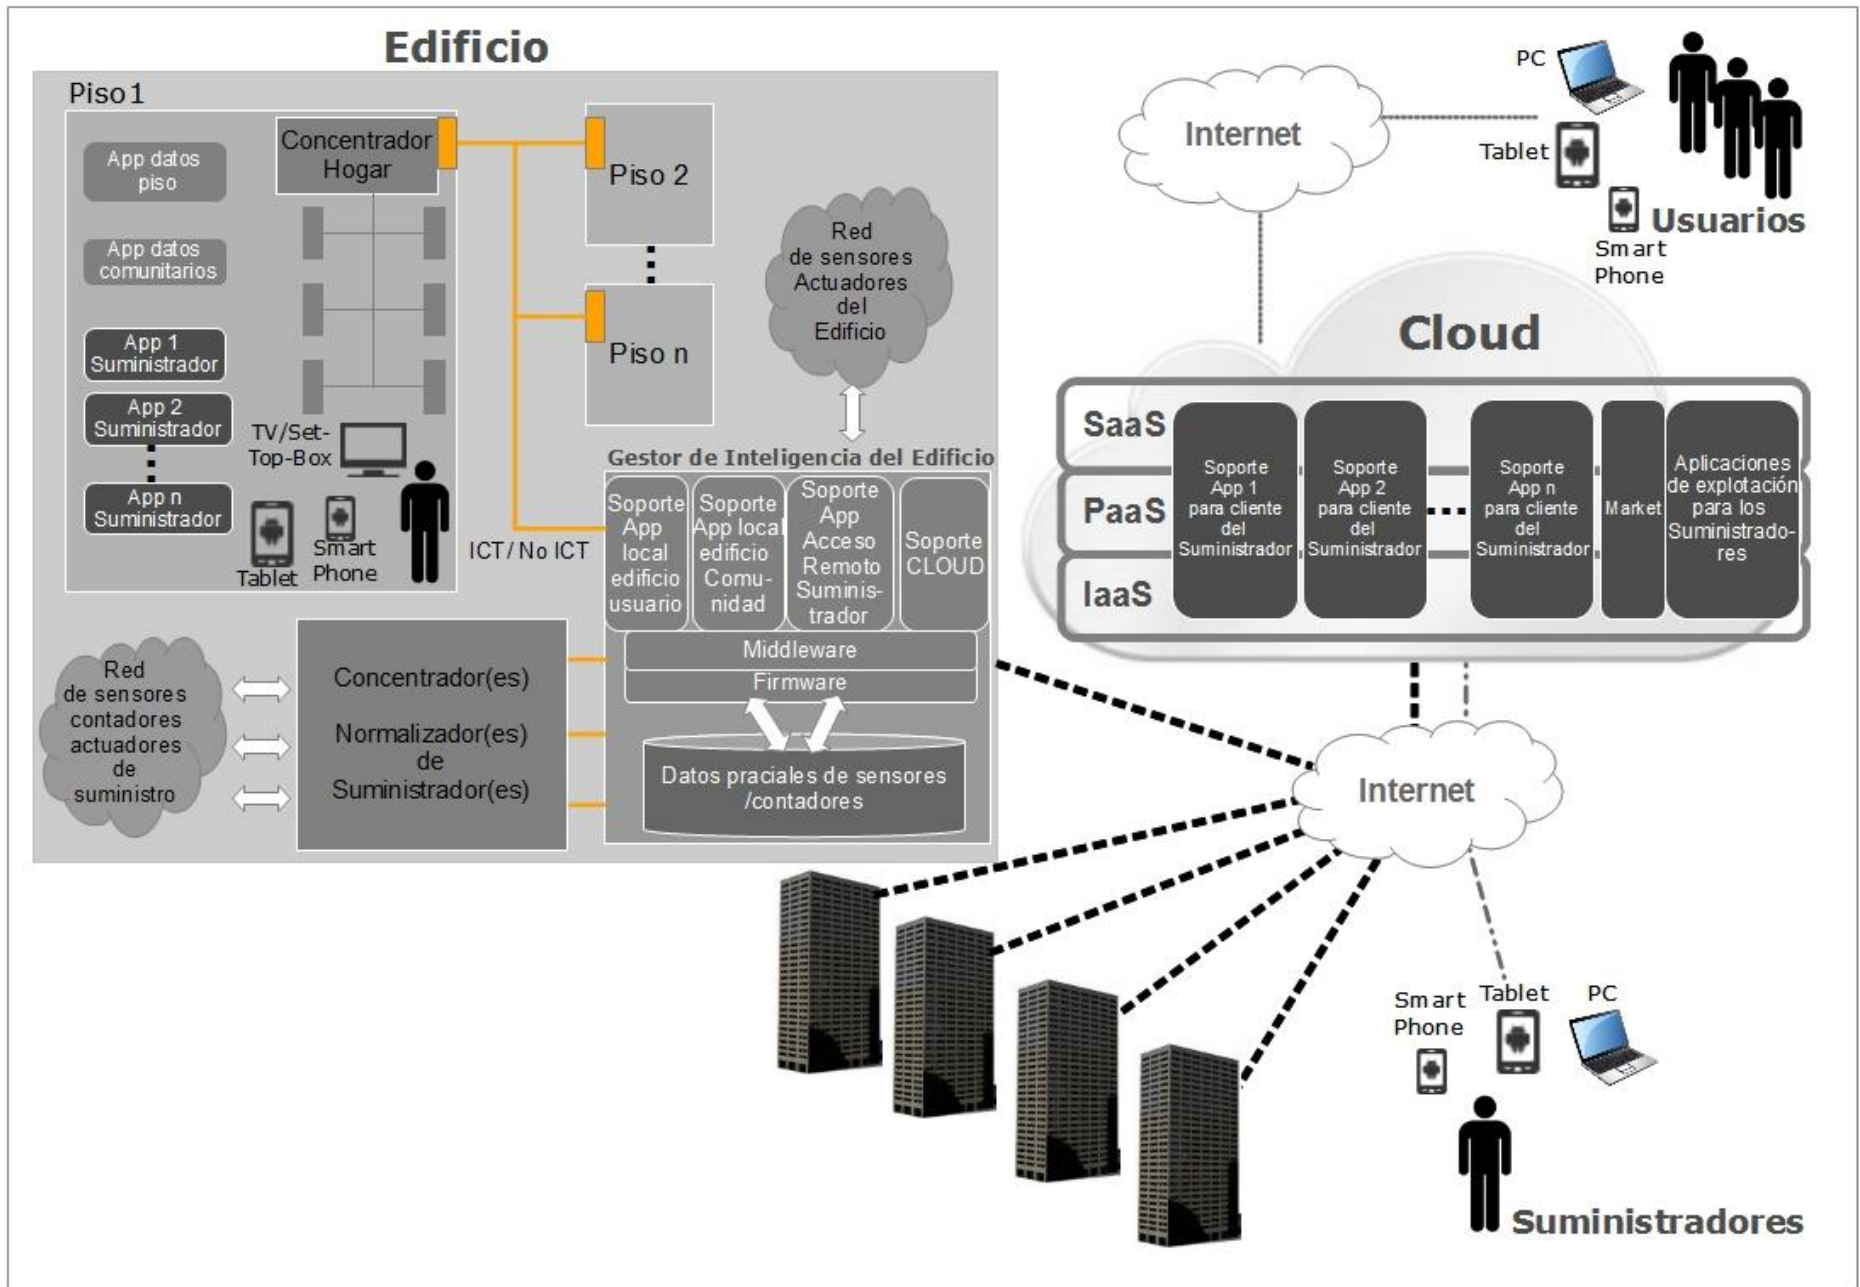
Edificio

Piso 1

App datos piso

App datos comunitarios

App 1 Suministrador

App 2 Suministrador

App n Suministrador

Concentrador Hogar

TV/Set-Top-Box

Tablet

Smart Phone

Piso 2

Piso n

ICT / No ICT

Red de sensores Actuadores del Edificio

Gestor de Inteligencia del Edificio

Soporte App local edificio usuario

Soporte App local edificio Comunidad

Soporte App Acceso Remoto Suministrador

Soporte CLOUD

Middleware

Firmware

Datos praciales de sensores /contadores

Red de sensores contadores actuadores de suministro

Concentrador(es)

Normalizador(es) de Suministrador(es)

Internet

PC

Tablet

Smart Phone

Usuarios

Cloud

SaaS

PaaS

IaaS

Soporte App 1 para cliente del Suministrador

Soporte App 2 para cliente del Suministrador

Soporte App n para cliente del Suministrador

Market

Aplicaciones de explotación para los Suministradores

Internet

Smart Phone

Tablet

PC

Suministradores